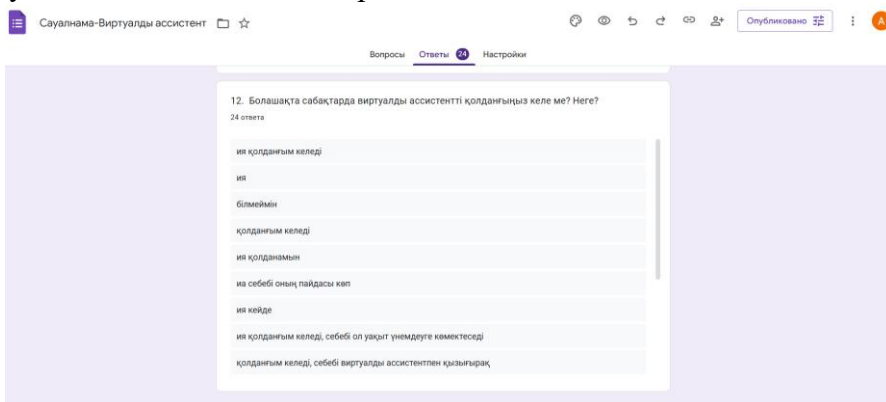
Сауалнама-Виртуалды ассистент

Опубликовано

A

Вопросы Ответы 24 Настройки

12. Болашақта сабақтарда виртуалды ассистентті қолданғыңыз келе ме? Неге?

24 ответа

ия қолданғым келеді

ия

білмеймін

қолданғым келеді

ия қолданамын

иа себебі оның пайдасы көп

ия кейде

ия қолданғым келеді, себебі ол уақыт үнемдеуге көмектеседі

қолданғым келеді, себебі виртуалды ассистентпен қызығырақ